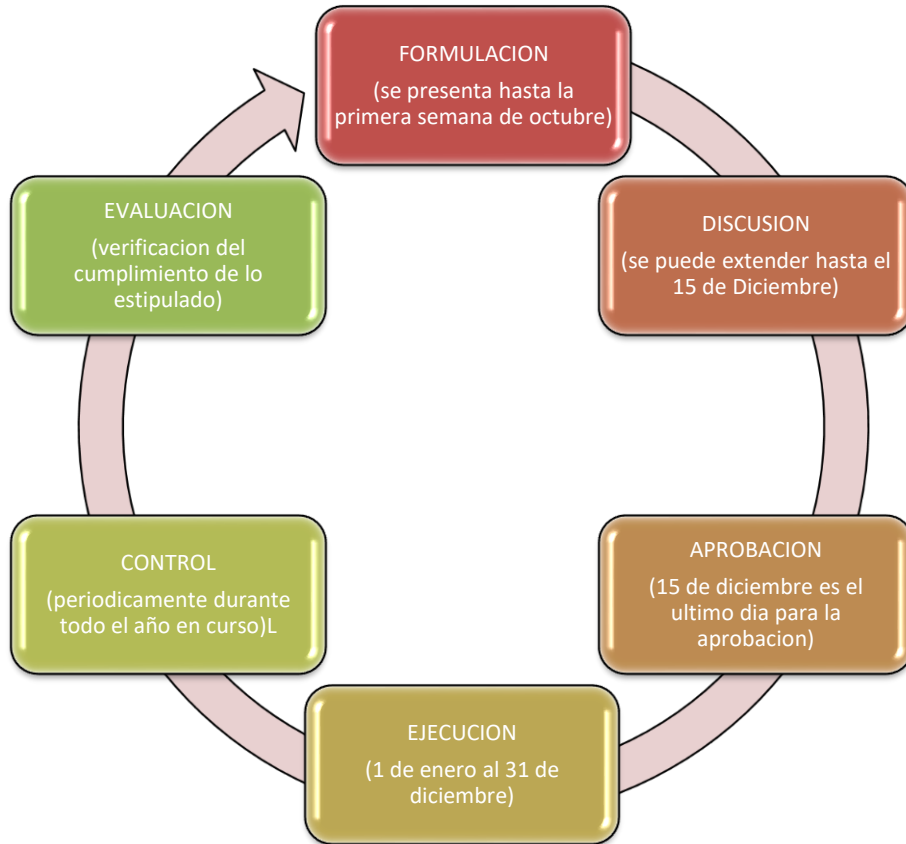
FORMULACION
(se presenta hasta la primera semana de octubre)

DISCUSION
(se puede extender hasta el 15 de Diciembre)

APROBACION
(15 de diciembre es el ultimo dia para la aprobacion)

EJECUCION
(1 de enero al 31 de diciembre)

CONTROL
(periodicamente durante todo el año en curso)L

EVALUACION
(verificacion del cumplimiento de lo estipulado)